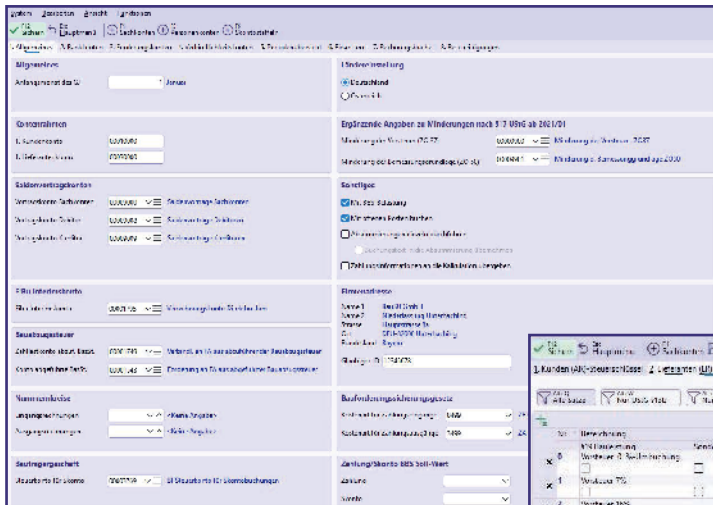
Datei Bearbeiten Ansicht Fenster

Alle sichern | Hauptmenü | Sachkonten | Personenkonten | Steuerschlüssel

1 Allgemeines

Allgemeines

Anfangsmonat des WJ: Januar

Länderumstellung

Deutschland

Kontenrahmen

1. Kundenkonto

1. Lieferantenkonto

Ergänzende Angaben zu Minderungen nach § 17 UStG ab 2021/01

Minderung der Vorsteuer (§ 17)

Minderung der Bemessungsgrundlage (§ 17)

Saldenvortragskonten

Saldenvortrag Sachkonten

Saldenvortrag Debitoren

Saldenvortrag Kreditoren

Sonstiges

Zahlungsinformationen an die Kalkulation übergeben

Firmenadresse

Name 1

Name 2

Straße

PLZ

Bundesland Bayern

Steuerausgleich

Nummernkreise

Keine Angaben

Keine Angaben

Buchungsabrechnungsgesetz

Sachbearbeiter

Zahlung/Skonto

Sichern | Hauptmenü | Sachkonten

1 Kunden (AR)-Steuerschlüssel | 2 Lieferanten (LR)

Alle Sätze

Nr. | Bezeichnung

Vorsteuer

Vorsteuer 7%